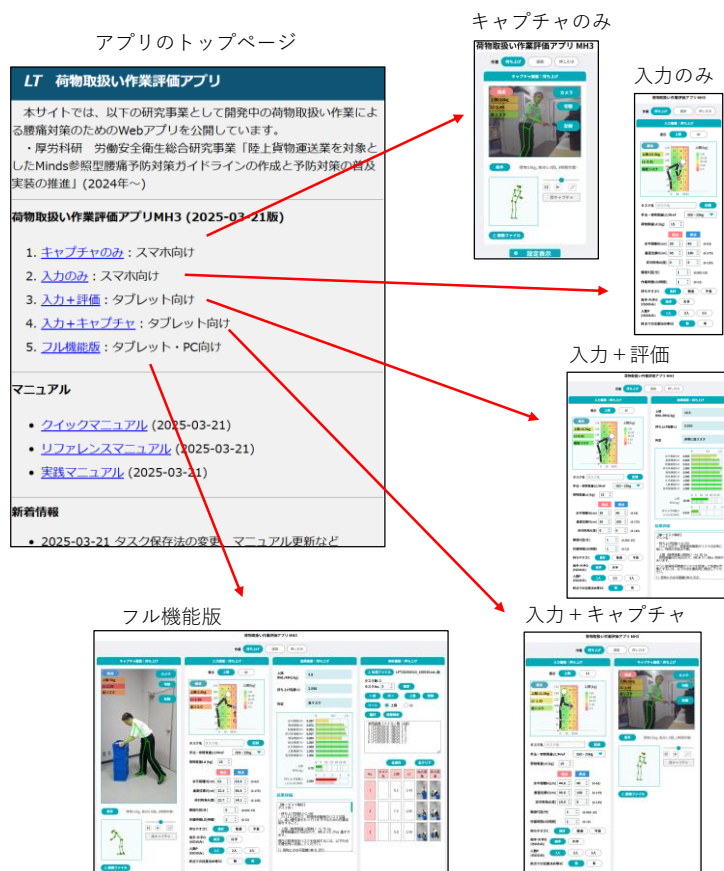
アプリのトップページ

LT　荷物取扱い作業評価アプリ

本サイトでは、以下の研究事業として開発中の荷物取扱い作業による腰痛対策のためのWebアプリを公開しています。
・厚労科研　労働安全衛生総合研究事業「陸上貨物運送業を対象としたMinds参照型腰痛予防対策ガイドラインの作成と予防対策の普及実装の推進」(2024年～)

荷物取扱い作業評価アプリMH3 (2025-03-21版)

1. キャプチャのみ：スマホ向け
2. 入力のみ：スマホ向け
3. 入力＋評価：タブレット向け
4. 入力＋キャプチャ：タブレット向け
5. フル機能版：タブレット・PC向け

マニュアル

• クイックマニュアル (2025-03-21)
• リファレンスマニュアル (2025-03-21)
• 実践マニュアル (2025-03-21)

新着情報

• 2025-03-21 タスク保存法の変更、マニュアル更新など

キャプチャのみ

荷物取扱い作業評価アプリ MH3

入力のみ

入力＋評価

フル機能版

荷物取扱い作業評価アプリ MH3

入力＋キャプチャ

荷物取扱い作業評価アプリ MH3